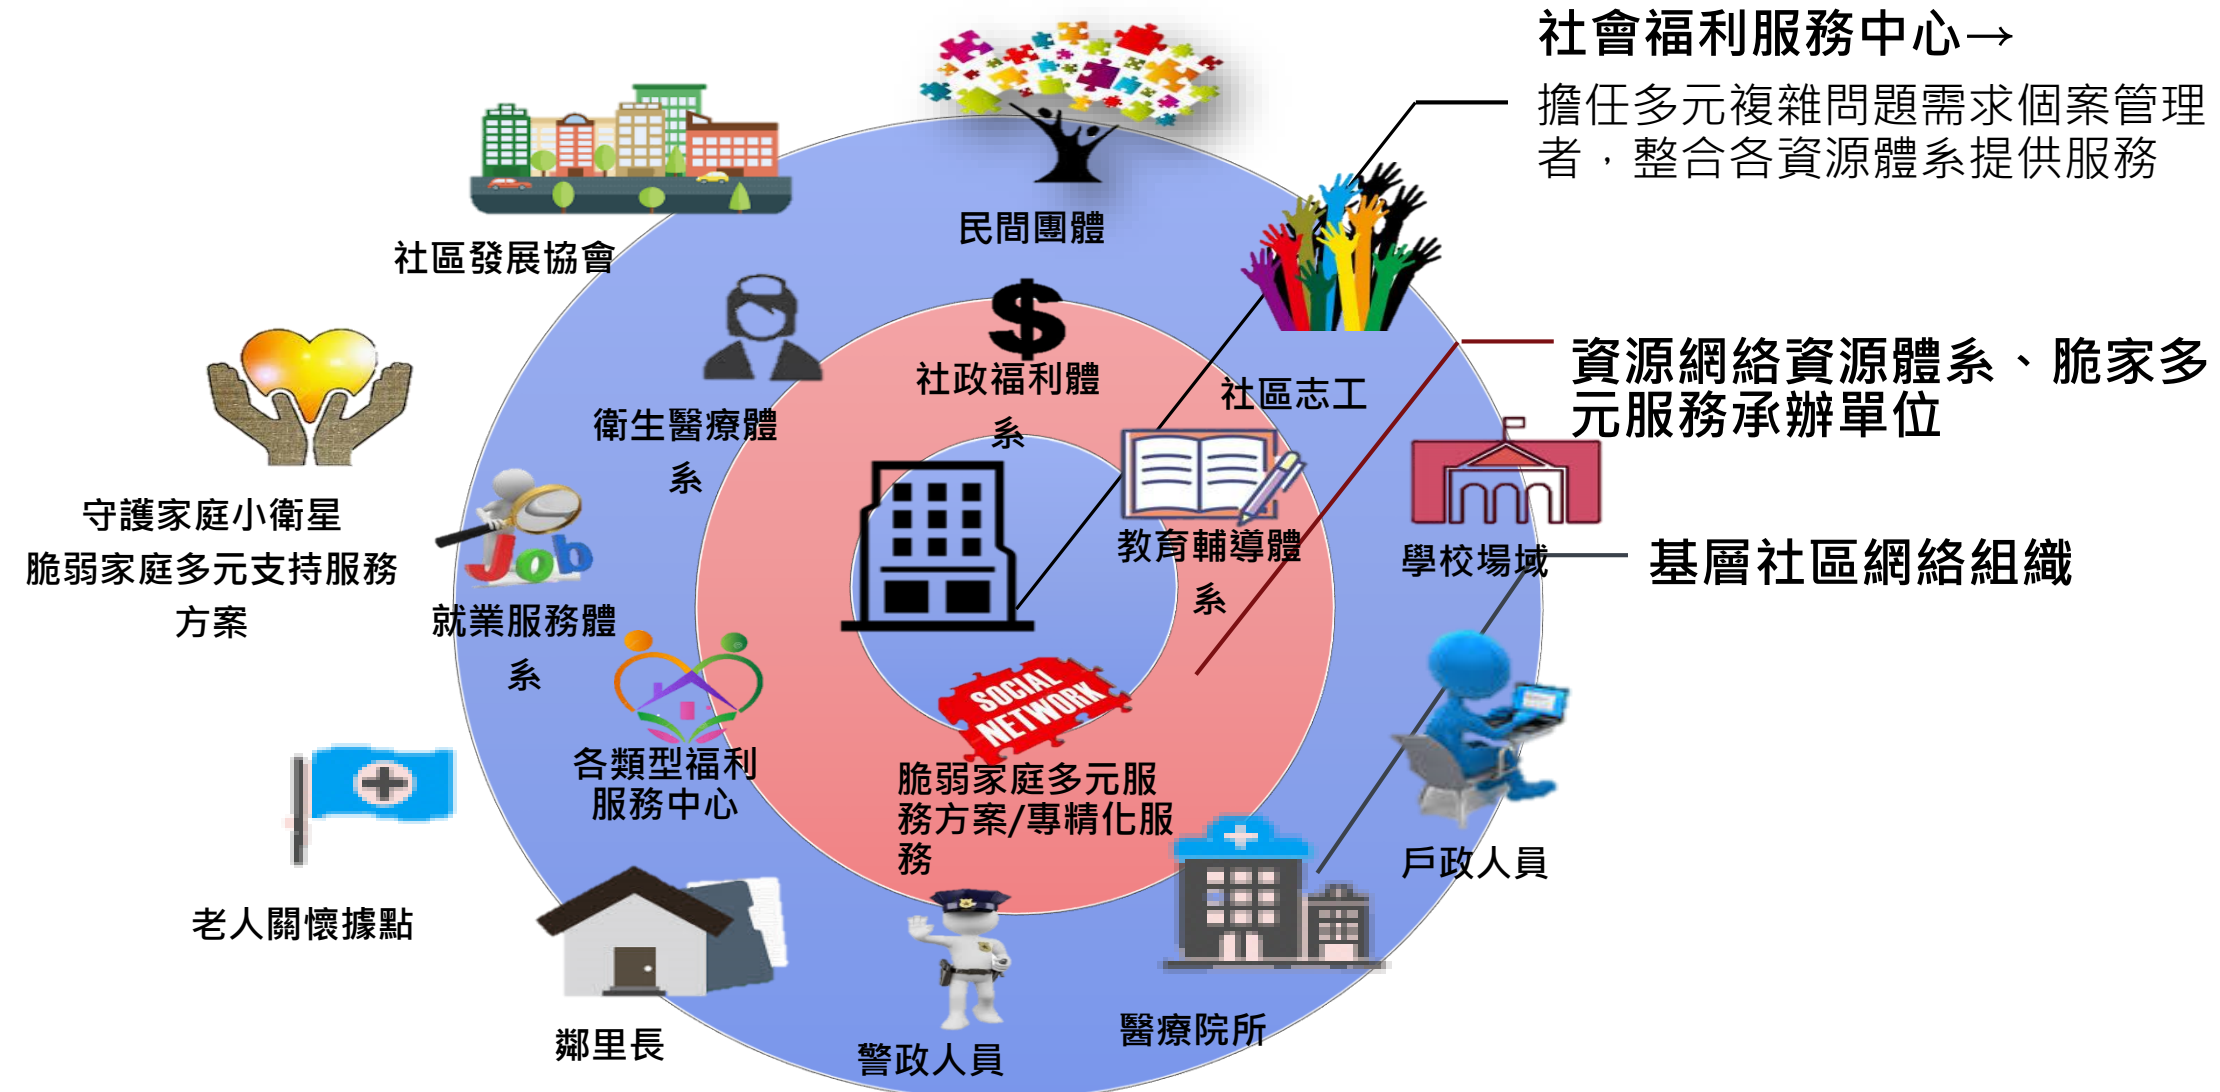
社會福利服務中心→
擔任多元複雜問題需求個案管理者，整合各資源體系提供服務

民間團體

社區發展協會

資源網絡資源體系、脆家多元服務承辦單位

社政福利體系

社區志工

衛生醫療體系

守護家庭小衛星
脆弱家庭多元支持服務方案

教育輔導體系

學校場域

基層社區網絡組織

Job

就業服務體系

SOCIAL NETWORK

各類型福利服務中心

脆弱家庭多元服務方案/專精化服務

戶政人員

老人關懷據點

醫療院所

鄰里長

警政人員